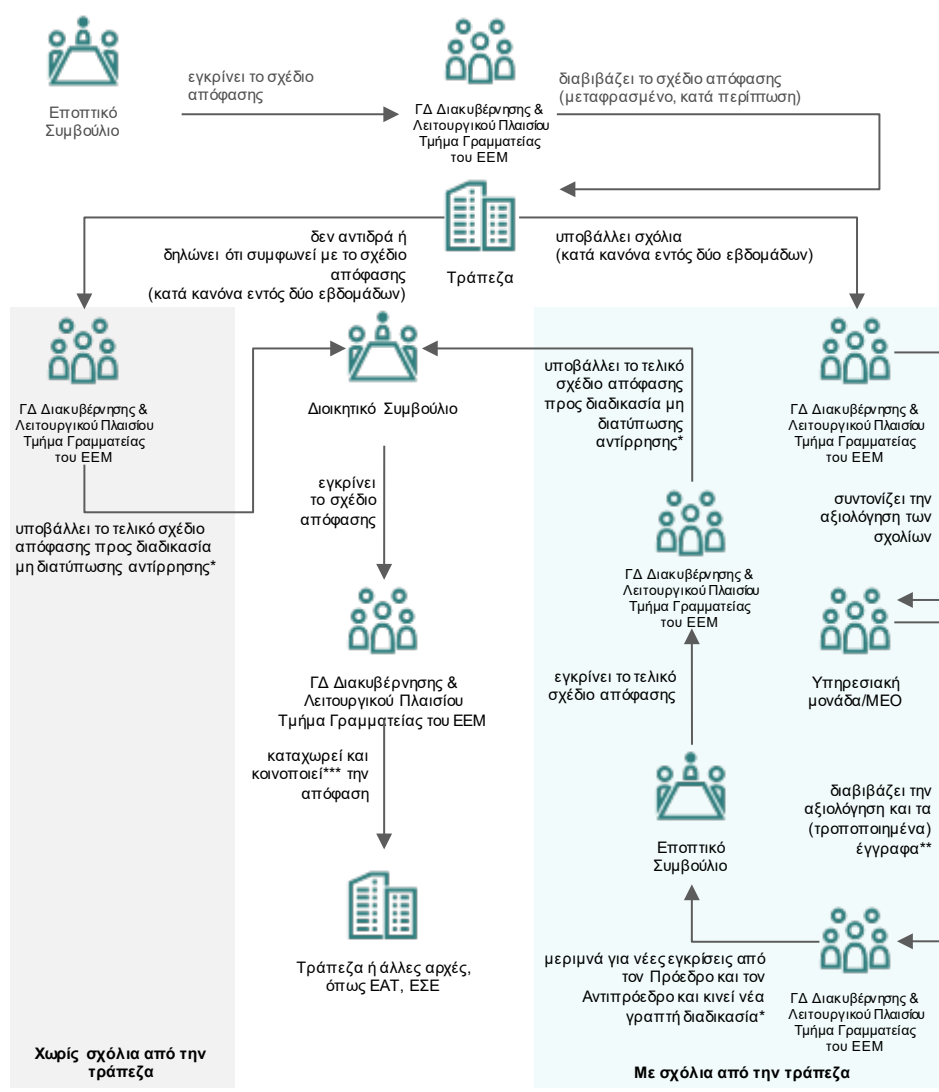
Εποπτικό Συμβούλιο

εγκρίνει το σχέδιο απόφασης

ΓΔ Διακυβέρνησης & Λειτουργικού Πλαισίου Τμήμα Γραμματείας του ΕΕΜ

διαβιβάζει το σχέδιο απόφασης (μεταφρασμένο, κατά περίπτωση)

Τράπεζα

δεν αντιδρά ή δηλώνει ότι συμφωνεί με το σχέδιο απόφασης (κατά κανόνα εντός δύο εβδομάδων)

υποβάλλει σχόλια (κατά κανόνα εντός δύο εβδομάδων)

ΓΔ Διακυβέρνησης & Λειτουργικού Πλαισίου Τμήμα Γραμματείας του ΕΕΜ

υποβάλλει το τελικό σχέδιο απόφασης προς διαδικασία μη διατύπωσης αντίρρησης*

Διοικητικό Συμβούλιο

εγκρίνει το σχέδιο απόφασης

ΓΔ Διακυβέρνησης & Λειτουργικού Πλαισίου Τμήμα Γραμματείας του ΕΕΜ

καταχωρεί και κοινοποιεί*** την απόφαση

Τράπεζα ή άλλες αρχές, όπως ΕΑΤ, ΕΣΕ

Χωρίς σχόλια από την τράπεζα

υποβάλλει το τελικό σχέδιο απόφασης προς διαδικασία μη διατύπωσης αντίρρησης*

ΓΔ Διακυβέρνησης & Λειτουργικού Πλαισίου Τμήμα Γραμματείας του ΕΕΜ

εγκρίνει το τελικό σχέδιο απόφασης

Εποπτικό Συμβούλιο

μεριμνά για νέες εγκρίσεις από τον Πρόεδρο και τον Αντιπρόεδρο και κινεί νέα γραπτή διαδικασία*

ΓΔ Διακυβέρνησης & Λειτουργικού Πλαισίου Τμήμα Γραμματείας του ΕΕΜ

συντονίζει την αξιολόγηση των σχολίων

Υπηρεσιακή μονάδα/ΜΕΟ

διαβιβάζει την αξιολόγηση και τα (τροποποιημένα) έγγραφα**

ΓΔ Διακυβέρνησης & Λειτουργικού Πλαισίου Τμήμα Γραμματείας του ΕΕΜ

Με σχόλια από την τράπεζα